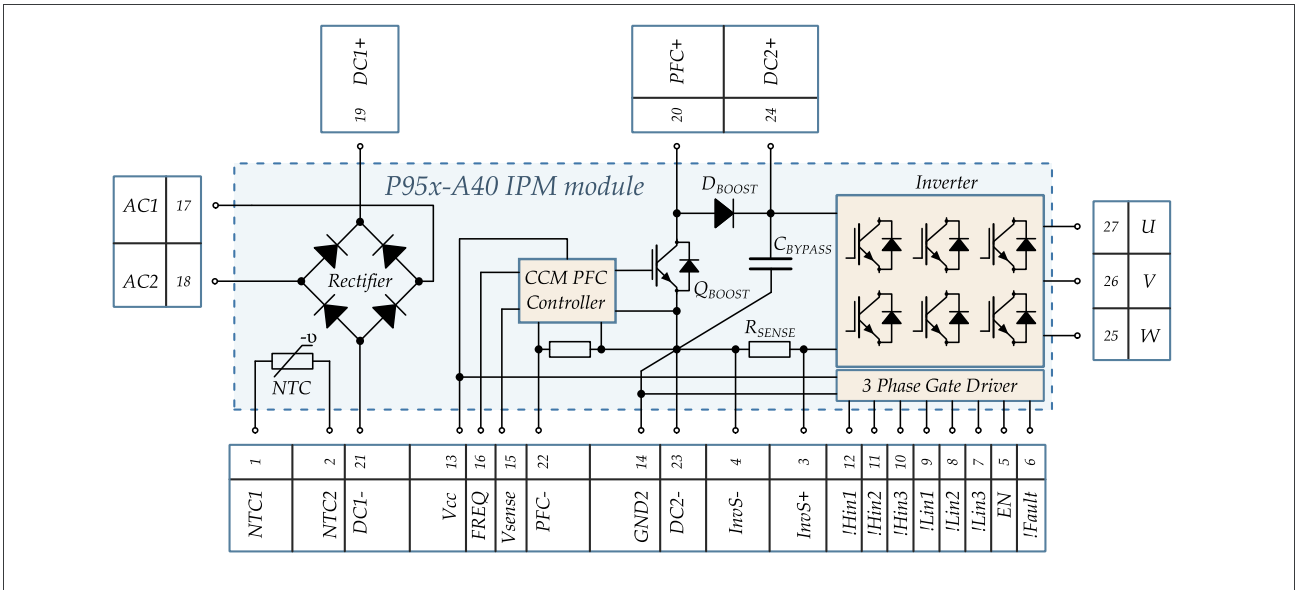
DC1+
19

PFC+
20

DC2+
24

P95x-A40 IPM module

$D_{BOOST}$

Inverter

AC1 17

AC2 18

Rectifier

CCM PFC Controller

$Q_{BOOST}$

$C_{BYPASS}$

27 U

26 V

25 W

$R_{SENSE}$

-ϑ

NTC

3 Phase Gate Driver

| 1 | 2 | 21 | 13 | 16 | 15 | 22 | 14 | 23 | 4 | 3 | 12 | 11 | 10 | 9 | 8 | 7 | 5 | 6 |
|---|---|---|---|---|---|---|---|---|---|---|---|---|---|---|---|---|---|---|
| NTC1 | NTC2 | DC1- | Vcc | FREQ | Vsense | PFC- | GND2 | DC2- | InvS- | InvS+ | !Hin1 | !Hin2 | !Hin3 | !Lin1 | !Lin2 | !Lin3 | EN | !Fault |